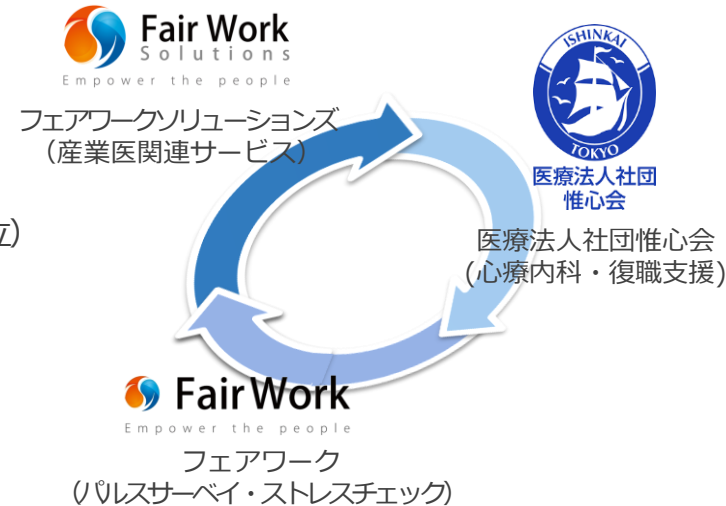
Fair Work
Solutions
Empower the people

フェアワークソリューションズ
（産業医関連サービス）

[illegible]）

ISHINKAI
TOKYO
医療法人社団
惟心会

医療法人社団惟心会
（心療内科・復職支援）

Fair Work
Empower the people

フェアワーク
（パルスサーベイ・ストレスチェック）